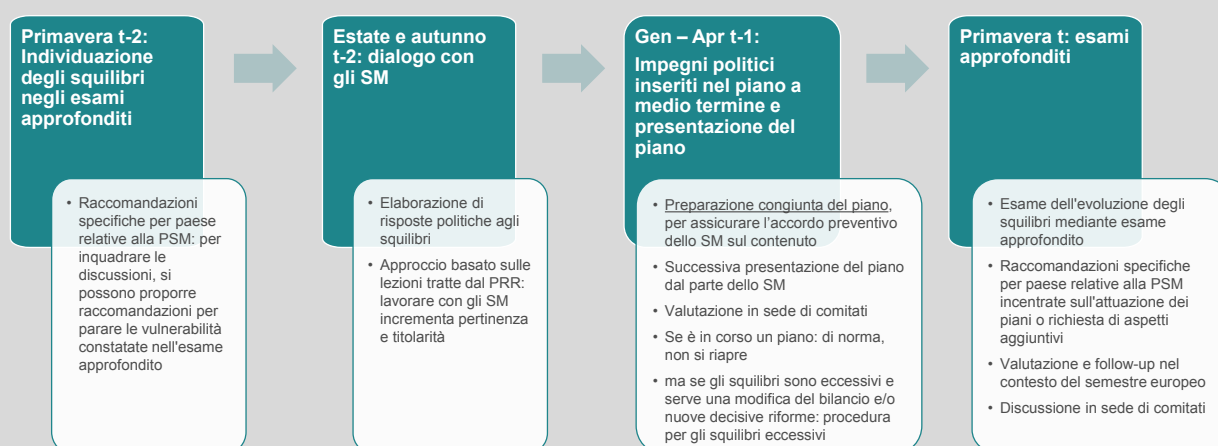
Primavera t-2: Individuazione degli squilibri negli esami approfonditi

• Raccomandazioni specifiche per paese relative alla PSM: per inquadrare le discussioni, si possono proporre raccomandazioni per parare le vulnerabilità constatate nell'esame approfondito

Estate e autunno t-2: dialogo con gli SM

• Elaborazione di risposte politiche agli squilibri
• Approccio basato sulle lezioni tratte dal PRR: lavorare con gli SM incrementa pertinenza e titolarità

Gen – Apr t-1:
Impegni politici inseriti nel piano a medio termine e presentazione del piano

• Preparazione congiunta del piano, per assicurare l'accordo preventivo dello SM sul contenuto
• Successiva presentazione del piano dal parte dello SM
• Valutazione in sede di comitati
• Se è in corso un piano: di norma, non si riapre
• ma se gli squilibri sono eccessivi e serve una modifica del bilancio e/o nuove decisive riforme: procedura per gli squilibri eccessivi

Primavera t: esami approfonditi

• Esame dell'evoluzione degli squilibri mediante esame approfondito
• Raccomandazioni specifiche per paese relative alla PSM incentrate sull'attuazione dei piani o richiesta di aspetti aggiuntivi
• Valutazione e follow-up nel contesto del semestre europeo
• Discussione in sede di comitati